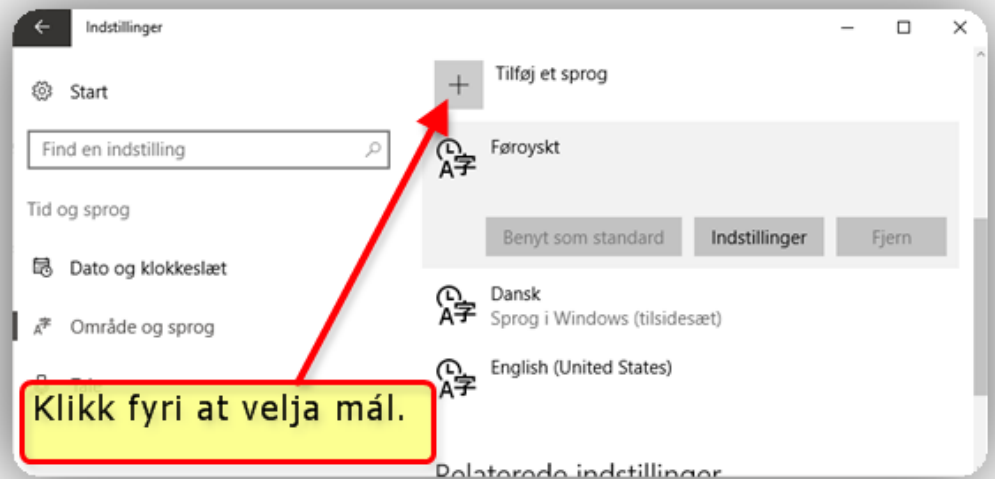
Indstillinger

Start

Find en indstilling

Tid og sprog

Dato og klokkeslæt

Område og sprog

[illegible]

Klikk fyri at velja mál.

Tilføj et sprog

Føroyskt

Benyt som standard

Indstillinger

Fjern

Dansk
Sprog i Windows (tilsidesæt)

English (United States)

Relaterede indstillinger